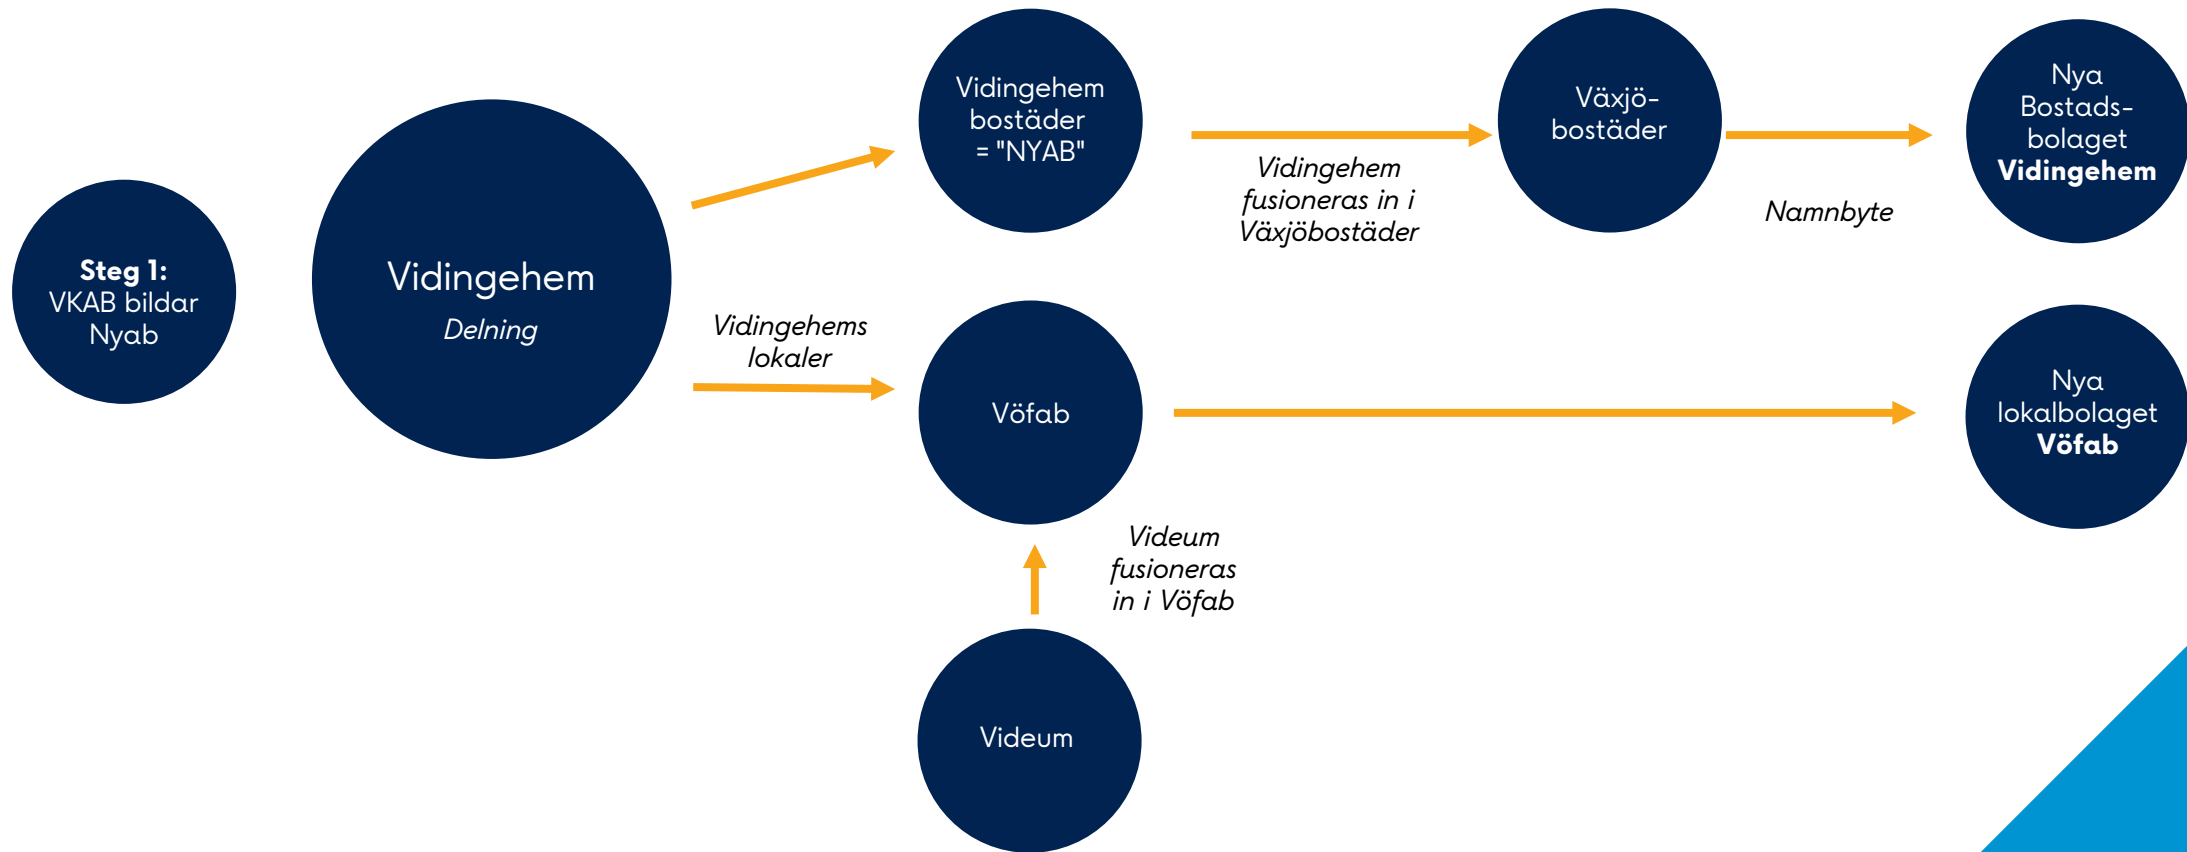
**Steg 1:** VKAB bildar Nyab

Vidingehem
*Delning*

Vidingehem bostäder = "NYAB"

*Vidingehem fusioneras in i Växjöbostäder*

Växjö-bostäder

*Namnbyte*

Nya Bostads-bolaget **Vidingehem**

*Vidingehems lokaler*

Vöfab

Nya lokalbolaget **Vöfab**

*Videum fusioneras in i Vöfab*

Videum